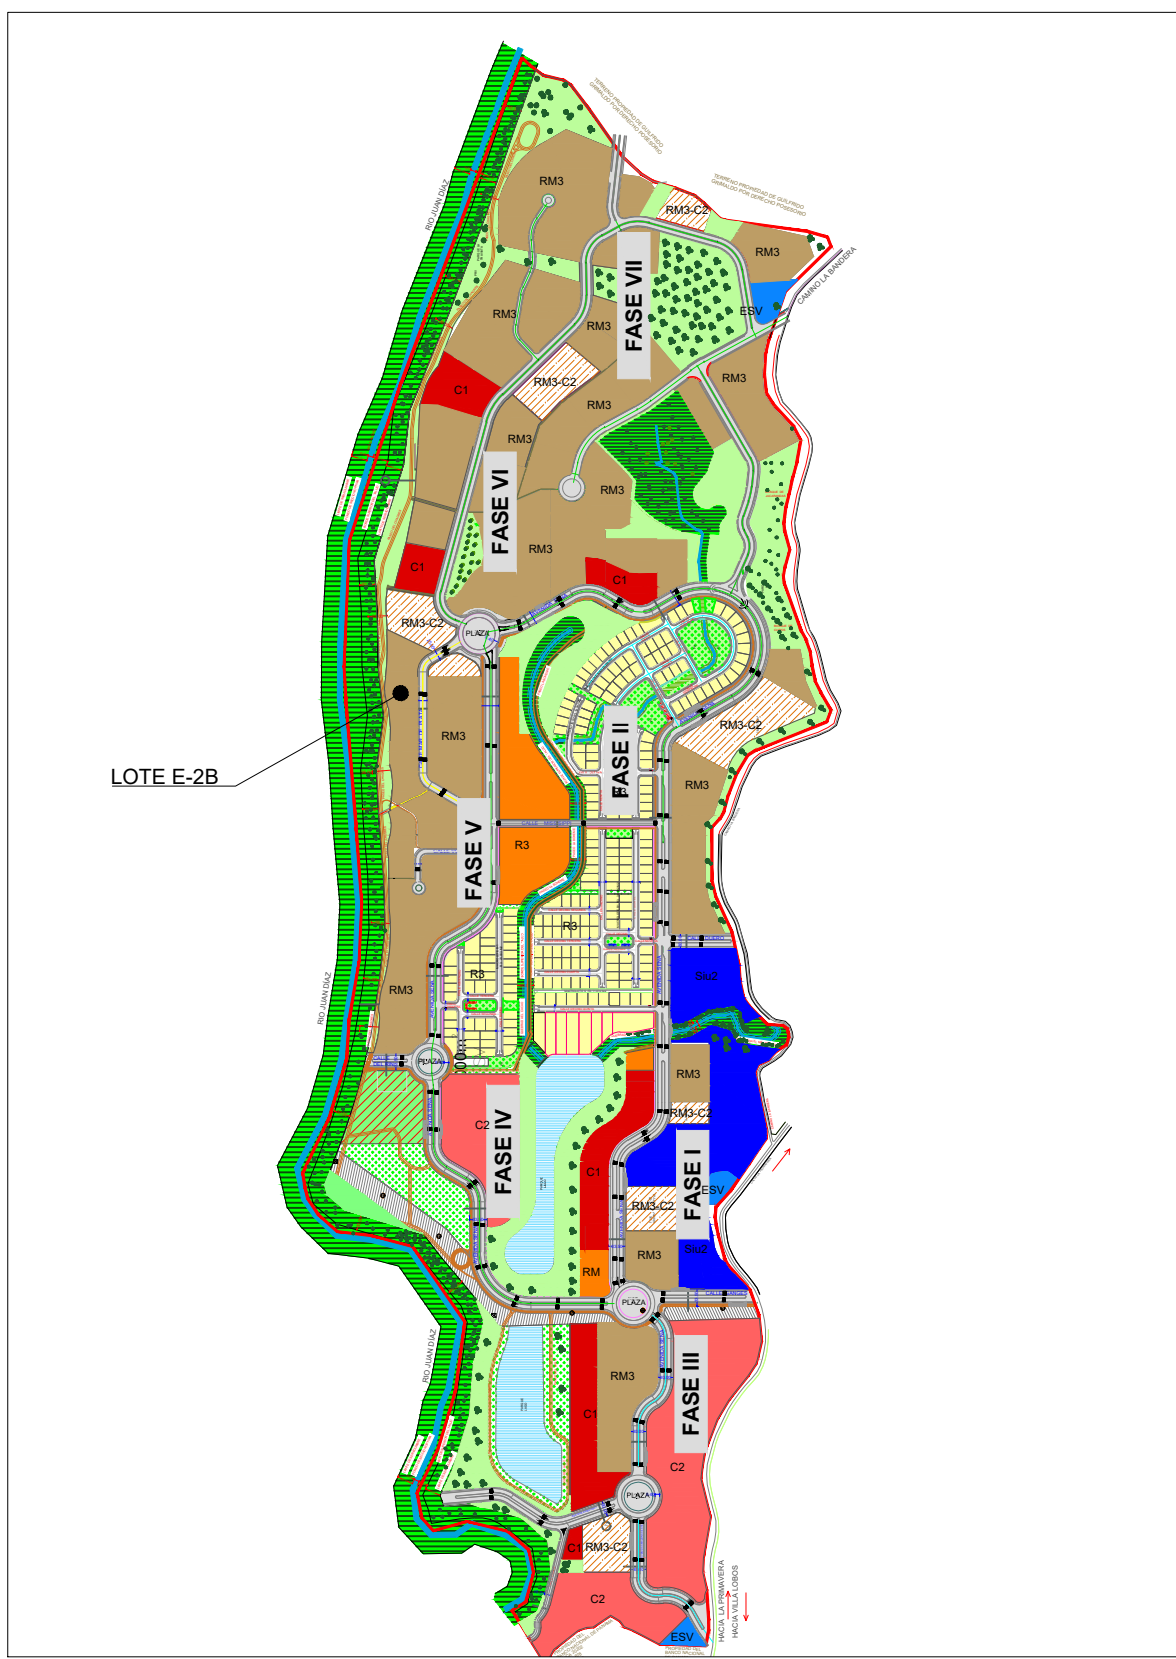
TERRENO PROPIEDAD DE GUILFRIDO GRIMALDO POR DERECHO POSESORIO

TERRENO PROPIEDAD DE GUILFRIDO GRIMALDO POR DERECHO POSESORIO

RIO JUAN DIAZ

RM3

RM3-C2

RM3

CAMINO LA BANDERA

ESV

FASE VII

RM3

RM3

C1

RM3-C2

RM3

RM3

RM3

FASE VI

RM3

RM3

C1

C1

RM3-C2

PLAZA

LOTE E-2B

RM3

RM3-C2

FASE II

R3

RM3

FASE V

R3

R3

R3

SIU2

RM3

RIO JUAN DIAZ

PLAZA

RM3

RM3-C2

C2

FASE IV

C1

FASE I

ESV

RM3-C2

RM3

SIU2

RM

PLAZA

RIO JUAN DIAZ

RM3

FASE III

C1

C2

PLAZA

C1

RM3-C2

C2

HACIA LA PRIMAVERA

HACIA VILLA LOBOS

ESV